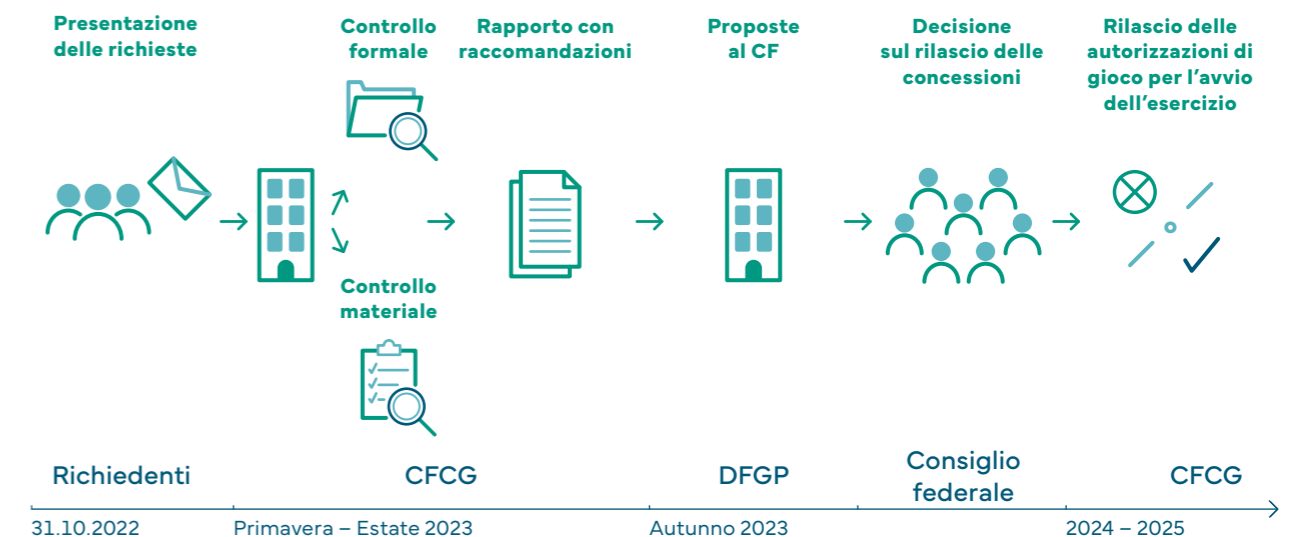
Presentazione delle richieste

Controllo formale

Rapporto con raccomandazioni

Proposte al CF

Decisione sul rilascio delle concessioni

Rilascio delle autorizzazioni di gioco per l'avvio dell'esercizio

Controllo materiale

Richiedenti

CFCG

DFGP

Consiglio federale

CFCG

31.10.2022

Primavera – Estate 2023

Autunno 2023

2024 – 2025